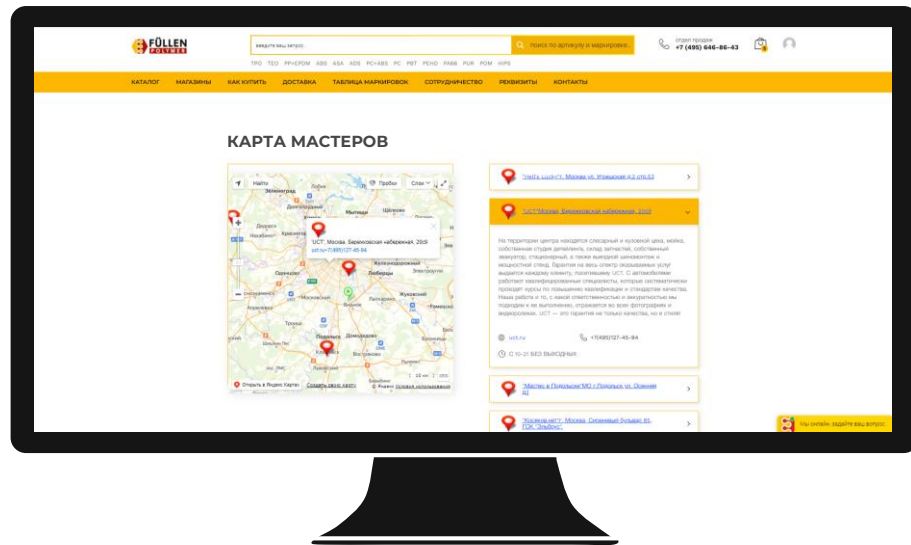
FÜLLEN POLYMER

введите ваш запрос

поиск по артикулу и маркировке

TPO TEO PP+EPDM ABS ASA ADS PC+ABS PC PBT PEHD PA66 PUR POM HIPS

отдел продаж
+7 (495) 646-86-43

КАТАЛОГ МАГАЗИНЫ КАК КУПИТЬ ДОСТАВКА ТАБЛИЦА МАРКИРОВОК СОТРУДНИЧЕСТВО РЕКВИЗИТЫ КОНТАКТЫ

КАРТА МАСТЕРОВ

Найти Пробки Слои

Мытищи Щёлково Долгопрудный Химки Балашиха Люберцы Одинцово Жуковский Троицк Подольск Домодедово

"UCT" Москва, Бережковская набережная, 20с9
uct.ru +7(495)127-45-94

Открыть в Яндекс Картах Создать свою карту Условия использования

"Найти Lucky"г. Москва ул. Угрешская д.2 стр.53

"UCT"Москва, Бережковская набережная, 20с9

На территории центра находится слесарный и кузовной цеха, мойка, собственная студия детейлинга, склад запчастей, собственный эвакуатор, стационарный, а также выездной шиномонтаж и мощностной стенд. Гарантия на весь спектр оказываемых услуг выдается каждому клиенту, посетившему UCT. С автомобилями работают квалифицированные специалисты, которые систематически проходят курсы по повышению квалификации и стандартам качества. Наша работа и то, с какой ответственностью и аккуратностью мы подходим к ее выполнению, отражается во всех фотографиях и видеороликах. UCT — это гарантия не только качества, но и стиля!

uct.ru
+7(495)127-45-94
С 10-21 БЕЗ ВЫХОДНЫХ

"Мастер в Подольске"МО г.Подольск ул. Осенняя 8
"Кузовня.НЕТ" Москва, Сиреневый бульвар 85, ГСК "Эльбрус"

Мы онлайн, задайте ваш вопрос